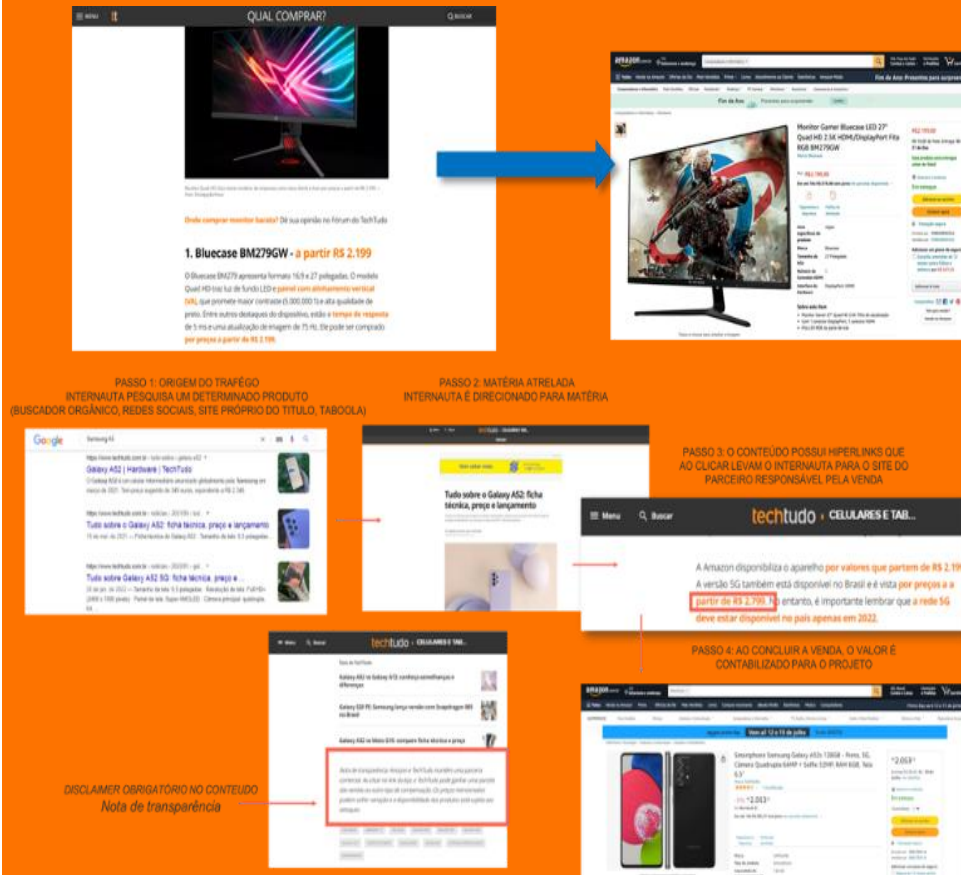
MENU QUAL COMPRAR? BUSCAR

Onde comprar monitor barato? Dê sua opinião no Fórum do TechTudo

1. Bluecase BM279GW - a partir R$ 2.199

O Bluecase BM279 apresenta formato 16:9 e 27 polegadas. O modelo Quad HD traz luz de fundo LED e painel com alinhamento vertical (VA), que promete maior contraste (5.000.000:1) e alta qualidade de preto. Entre outros destaques do dispositivo, estão o tempo de resposta de 5 ms e uma atualização de imagem de 75 Hz. Ele pode ser comprado por preços a partir de R$ 2.199.

Monitor Gamer Bluecase LED 27" Quad HD 2.5K HDMI/DisplayPort Fita RGB BM279GW

PASSO 1: ORIGEM DO TRÁFEGO
INTERNAUTA PESQUISA UM DETERMINADO PRODUTO
(BUSCADOR ORGÂNICO, REDES SOCIAIS, SITE PRÓPRIO DO TITULO, TABOOLA)

PASSO 2: MATÉRIA ATRELADA
INTERNAUTA É DIRECIONADO PARA MATÉRIA

Google Samsung A52

Galaxy A52 | Hardware | TechTudo

Tudo sobre o Galaxy A52: ficha técnica, preço e lançamento

Tudo sobre Galaxy A52 5G: ficha técnica, preço e ...

Tudo sobre o Galaxy A52: ficha técnica, preço e lançamento

PASSO 3: O CONTEÚDO POSSUI HIPERLINKS QUE AO CLICAR LEVAM O INTERNAUTA PARA O SITE DO PARCEIRO RESPONSÁVEL PELA VENDA

Menu Buscar techtudo CELULARES E TAB...

A Amazon disponibiliza o aparelho por valores que partem de R$ 2.19
A versão 5G também está disponível no Brasil e é vista por preços a a partir de R$ 2.799. No entanto, é importante lembrar que a rede 5G deve estar disponível no país apenas em 2022.

PASSO 4: AO CONCLUIR A VENDA, O VALOR É CONTABILIZADO PARA O PROJETO

techtudo CELULARES E TAB...

Galaxy A52 vs Galaxy A72: conheça semelhanças e diferenças

Galaxy S20 FE: Samsung lança versão com Snapdragon 865 no Brasil

Galaxy A52 vs Moto G100: compare ficha técnica e preço

DISCLAIMER OBRIGATÓRIO NO CONTEUDO
Nota de transparência

Smartphone Samsung Galaxy A52s 128GB - Preto, 5G, Câmera Quádrupla 64MP + Selfie 32MP, RAM 6GB, Tela 6.5"

R$ 2.053